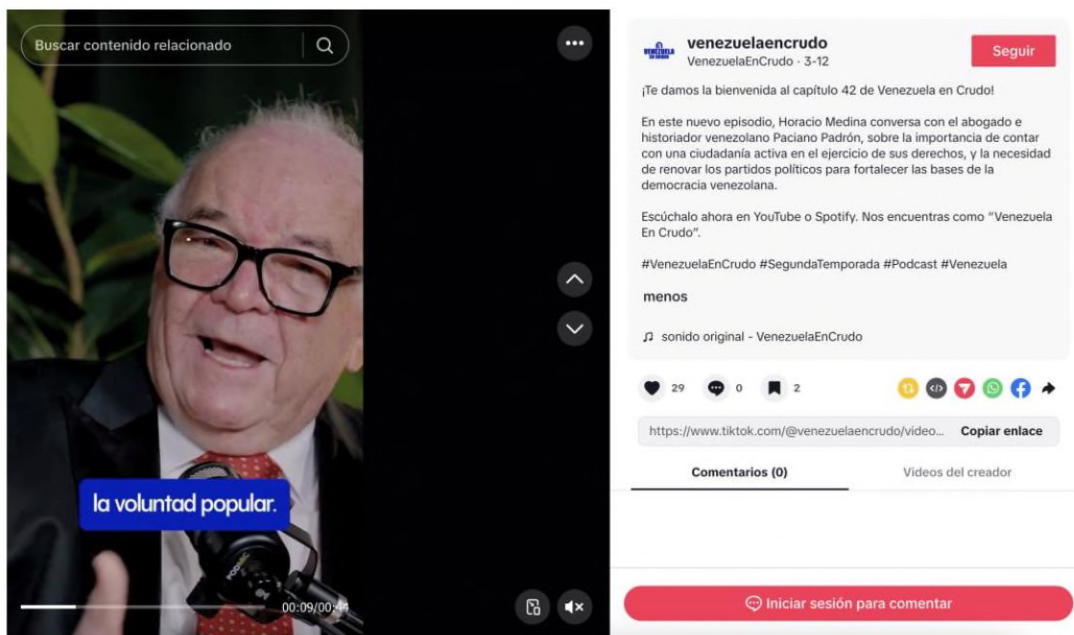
Buscar contenido relacionado

la voluntad popular.

00:09/00:44

venezuelaencrudo
VenezuelaEnCrudo · 3-12

Seguir

¡Te damos la bienvenida al capítulo 42 de Venezuela en Crudo!

En este nuevo episodio, Horacio Medina conversa con el abogado e historiador venezolano Paciano Padrón, sobre la importancia de contar con una ciudadanía activa en el ejercicio de sus derechos, y la necesidad de renovar los partidos políticos para fortalecer las bases de la democracia venezolana.

Escúchalo ahora en YouTube o Spotify. Nos encuentras como "Venezuela En Crudo".

#VenezuelaEnCrudo #SegundaTemporada #Podcast #Venezuela

menos

♫ sonido original - VenezuelaEnCrudo

29 0 2

https://www.tiktok.com/@venezuelaencrudo/video... Copiar enlace

Comentarios (0)

Videos del creador

Iniciar sesión para comentar